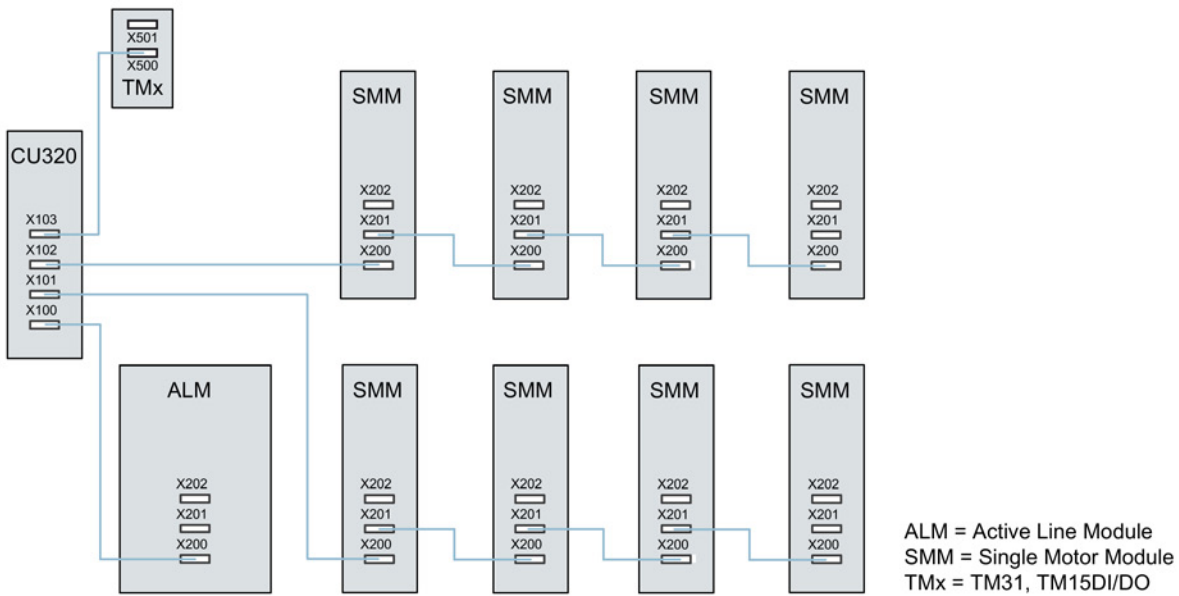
X501
X500
TMx

CU320
X103
X102
X101
X100

SMM
X202
X201
X200

SMM
X202
X201
X200

SMM
X202
X201
X200

SMM
X202
X201
X200

ALM
X202
X201
X200

SMM
X202
X201
X200

SMM
X202
X201
X200

SMM
X202
X201
X200

SMM
X202
X201
X200

ALM = Active Line Module
SMM = Single Motor Module
TMx = TM31, TM15DI/DO